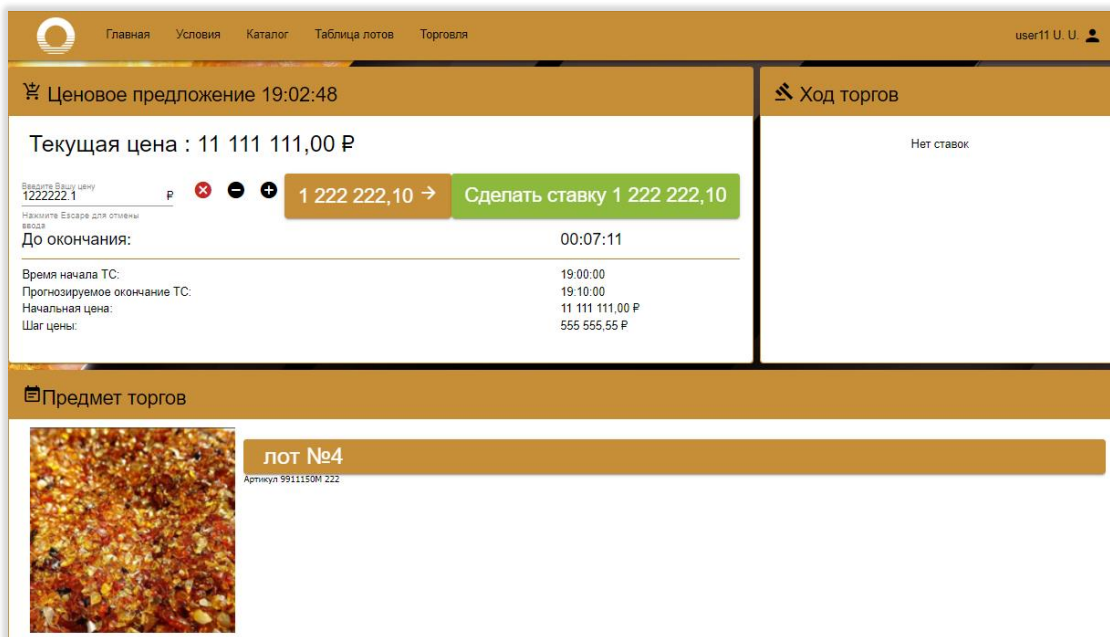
Главная Условия Каталог Таблица лотов Торговля

user11 U. U.

Ценовое предложение 19:02:48

Текущая цена : 11 111 111,00 ₽

Введите Вашу цену
1222222.1 ₽
Нажмите Escape для отмены ввода

1 222 222,10 →

Сделать ставку 1 222 222,10

До окончания: 00:07:11

| | |
|---|---|
| Время начала ТС: | 19:00:00 |
| Прогнозируемое окончание ТС: | 19:10:00 |
| Начальная цена: | 11 111 111,00 ₽ |
| Шаг цены: | 555 555,55 ₽ |

Ход торгов

Нет ставок

Предмет торгов

лот №4

Артикул 9911150М 222